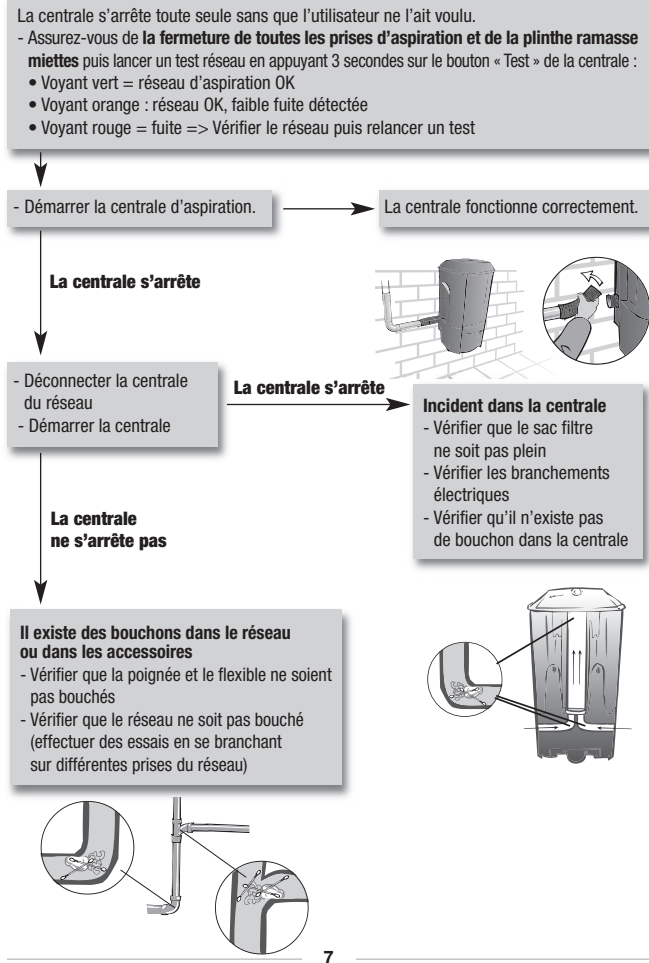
La centrale s'arrête toute seule sans que l'utilisateur ne l'ait voulu.
- Assurez-vous de **la fermeture de toutes les prises d'aspiration et de la plinthe ramasse miettes** puis lancer un test réseau en appuyant 3 secondes sur le bouton « Test » de la centrale :
• Voyant vert = réseau d'aspiration OK
• Voyant orange : réseau OK, faible fuite détectée
• Voyant rouge = fuite => Vérifier le réseau puis relancer un test

- Démarrer la centrale d'aspiration.

La centrale fonctionne correctement.

**La centrale s'arrête**

- Déconnecter la centrale du réseau
- Démarrer la centrale

**La centrale s'arrête**

**Incident dans la centrale**
- Vérifier que le sac filtre ne soit pas plein
- Vérifier les branchements électriques
- Vérifier qu'il n'existe pas de bouchon dans la centrale

**La centrale ne s'arrête pas**

**Il existe des bouchons dans le réseau ou dans les accessoires**
- Vérifier que la poignée et le flexible ne soient pas bouchés
- Vérifier que le réseau ne soit pas bouché (effectuer des essais en se branchant sur différentes prises du réseau)

7